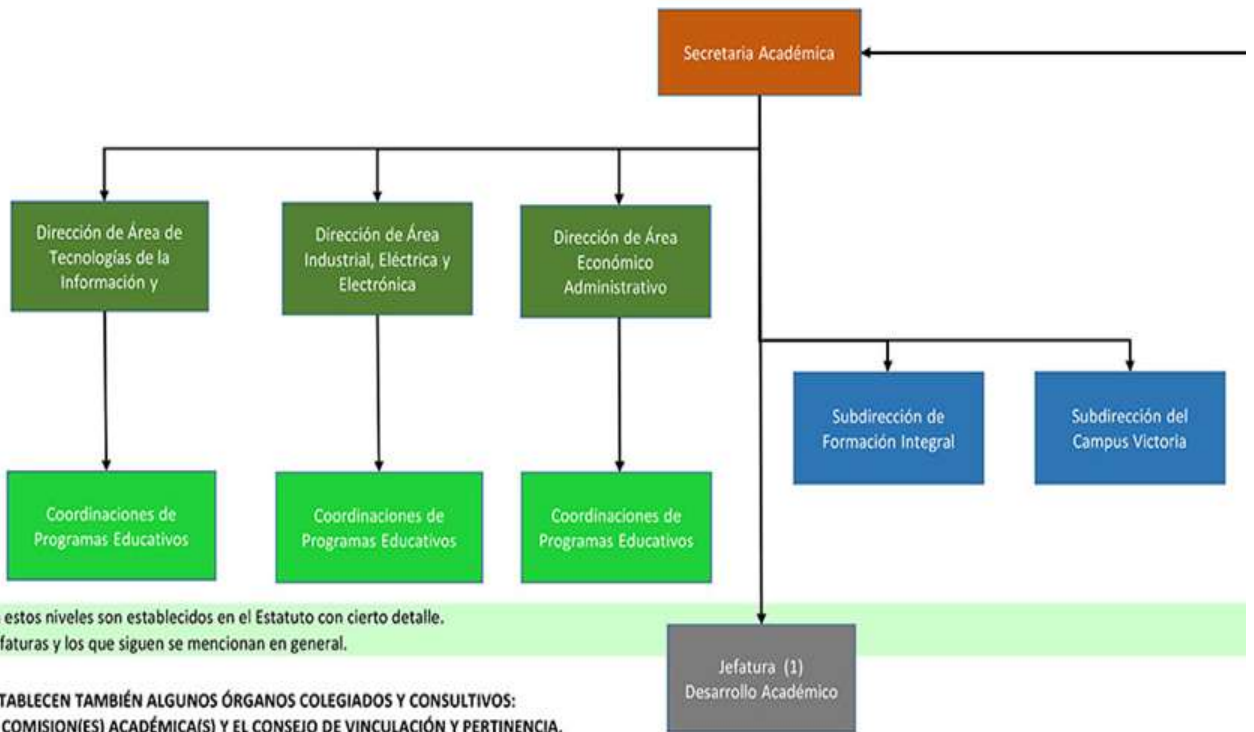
Secretaria Académica

Dirección de Área de Tecnologías de la Información y

Dirección de Área Industrial, Eléctrica y Electrónica

Dirección de Área Económico Administrativo

Subdirección de Formación Integral

Subdirección del Campus Victoria

Coordinaciones de Programas Educativos

Coordinaciones de Programas Educativos

Coordinaciones de Programas Educativos

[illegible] estos niveles son establecidos en el Estatuto con cierto detalle.
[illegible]faturas y los que siguen se mencionan en general.

Jefatura (1) Desarrollo Académico

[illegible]TABLECEN TAMBIÉN ALGUNOS ÓRGANOS COLEGIADOS Y CONSULTIVOS:
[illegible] COMISION(ES) ACADÉMICA(S) Y EL CONSEJO DE VINCULACIÓN Y PERTINENCIA.